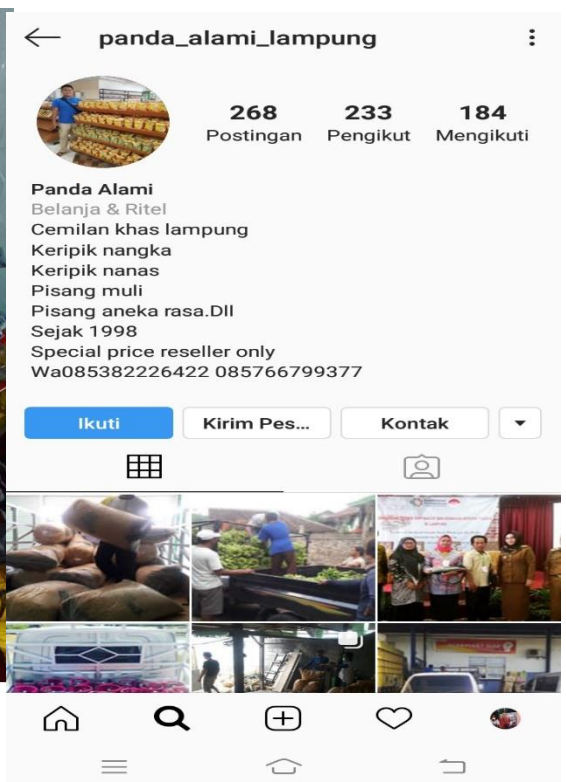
panda_alami_lampung

268 Postingan
233 Pengikut
184 Mengikuti

Panda Alami
Belanja & Ritel
Cemilan khas lampung
Keripik nangka
Keripik nanas
Pisang muli
Pisang aneka rasa.Dll
Sejak 1998
Special price reseller only
Wa085382226422 085766799377

Ikuti
Kirim Pes...
Kontak